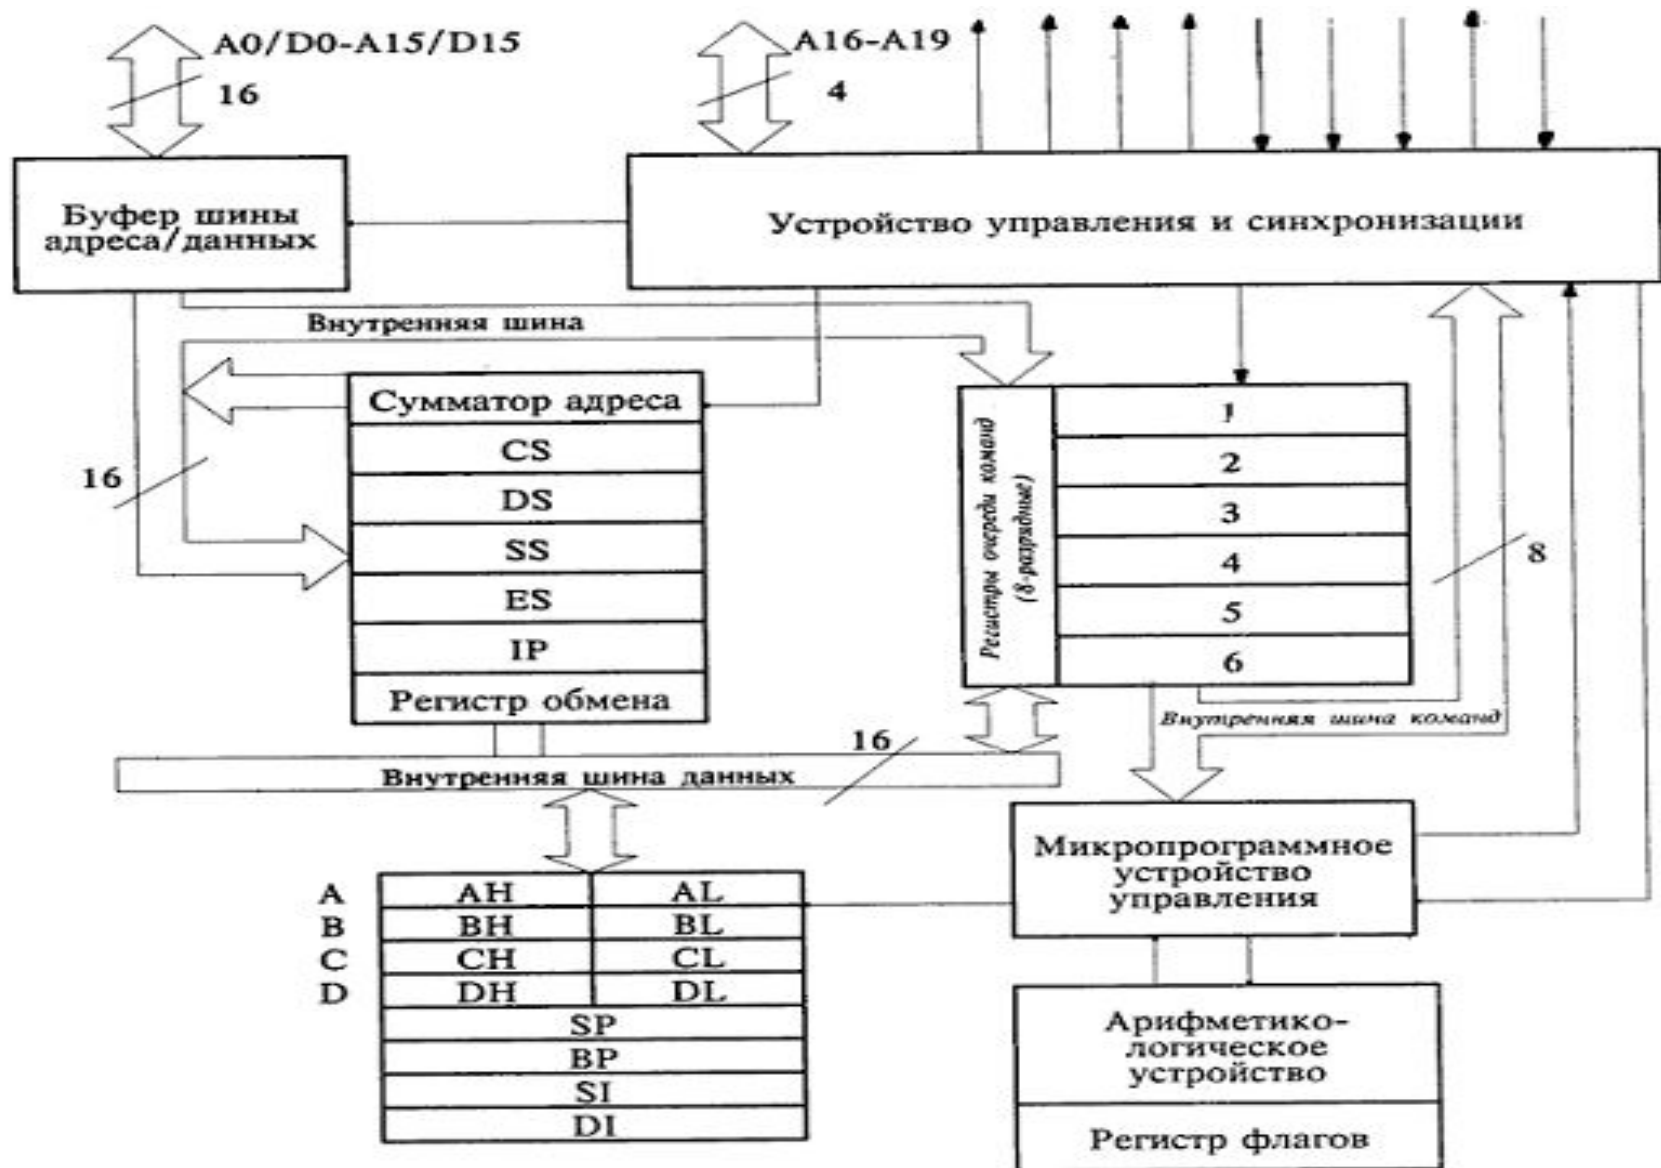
A0/D0-A15/D15
16
A16-A19
4

Буфер шины адреса/данных

Устройство управления и синхронизации

Внутренняя шина

Сумматор адреса
CS
DS
SS
ES
IP
Регистр обмена

16

Регистры очереди команд (8-разрядные)

| 1 |
|---|
| 2 |
| 3 |
| 4 |
| 5 |
| 6 |

8

Внутренняя шина команд

16

Внутренняя шина данных

| | | |
|---|---|---|
| A | AH | AL |
| B | BH | BL |
| C | CH | CL |
| D | DH | DL |
| | SP | |
| | BP | |
| | SI | |
| | DI | |

Микропрограммное устройство управления

Арифметико-логическое устройство

Регистр флагов